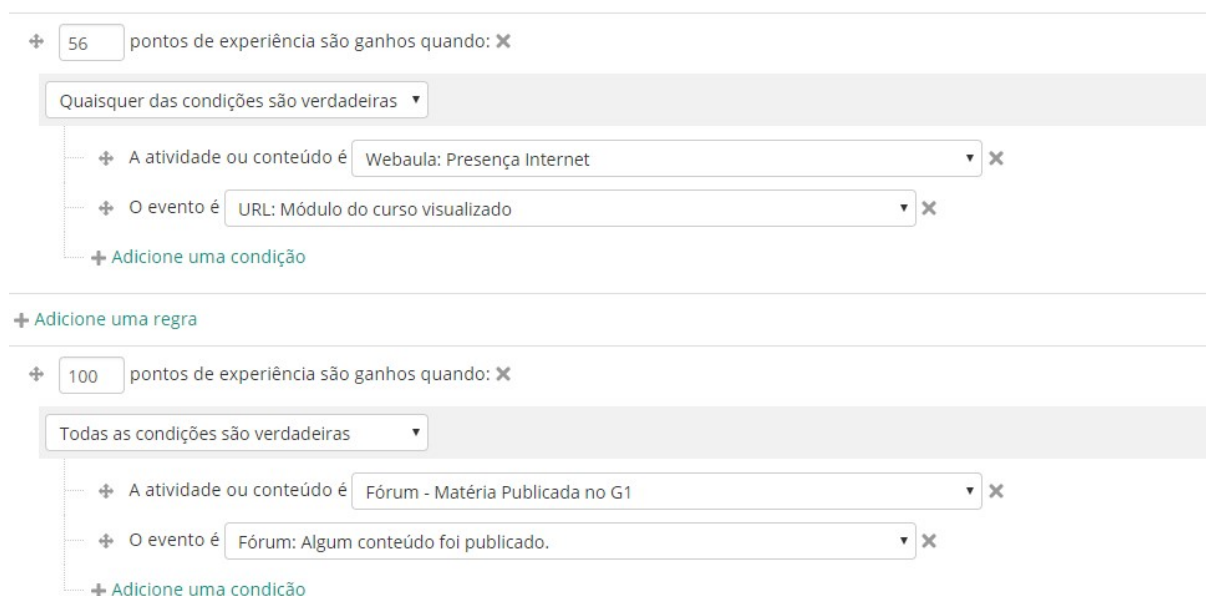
56 pontos de experiência são ganhos quando: ✕

Quaisquer das condições são verdadeiras ▾

A atividade ou conteúdo é Webaula: Presença Internet ▾ ✕

O evento é URL: Módulo do curso visualizado ▾ ✕

+ Adicione uma condição

+ Adicione uma regra

100 pontos de experiência são ganhos quando: ✕

Todas as condições são verdadeiras ▾

A atividade ou conteúdo é Fórum - Matéria Publicada no G1 ▾ ✕

O evento é Fórum: Algum conteúdo foi publicado. ▾ ✕

+ Adicione uma condição